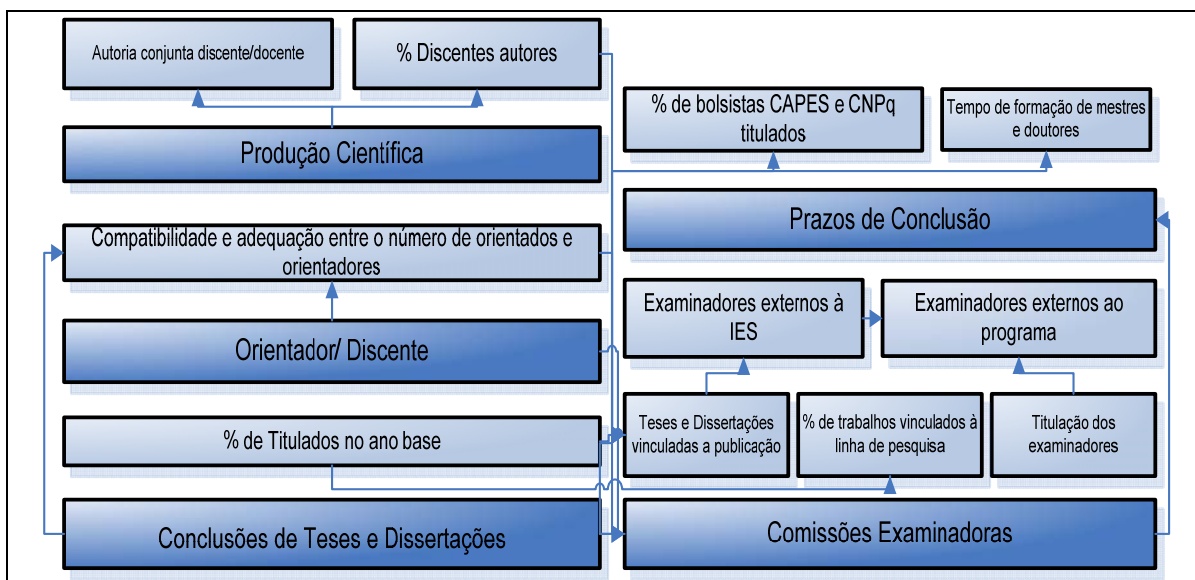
Autoria conjunta discente/docente

% Discentes autores

Produção Científica

% de bolsistas CAPES e CNPq titulados

Tempo de formação de mestres e doutores

Prazos de Conclusão

Compatibilidade e adequação entre o número de orientados e orientadores

Orientador/ Discente

Examinadores externos à IES

Examinadores externos ao programa

% de Titulados no ano base

Teses e Dissertações vinculadas a publicação

% de trabalhos vinculados à linha de pesquisa

Titulação dos examinadores

Conclusões de Teses e Dissertações

Comissões Examinadoras